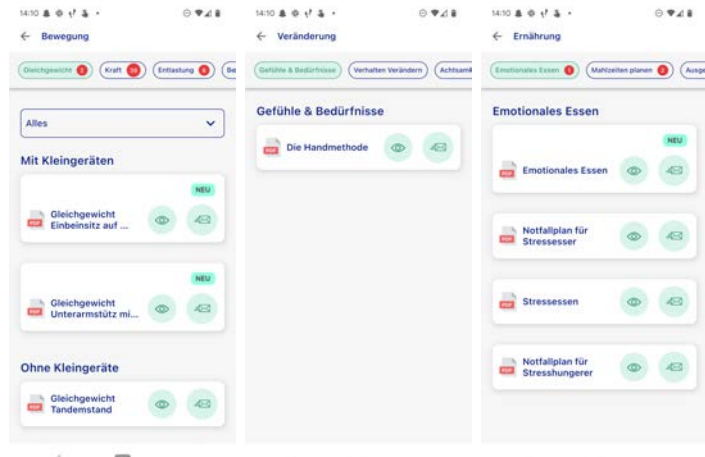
14:10

← Bewegung

Gleichgewicht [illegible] Kraft 39 Entlastung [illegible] Be

Alles

Mit Kleingeräten

NEU

Gleichgewicht Einbeinsitz auf ...

NEU

Gleichgewicht Unterarmstütz mi...

Ohne Kleingeräte

Gleichgewicht Tandemstand

14:10

← Veränderung

Gefühle & Bedürfnisse Verhalten Verändern Achtsam

Gefühle & Bedürfnisse

Die Handmethode

14:10

← Ernährung

Emotionales Essen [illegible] Mahlzeiten planen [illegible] Ausge

Emotionales Essen

NEU

Emotionales Essen

Notfallplan für Stressesser

Stressessen

Notfallplan für Stresshungerer